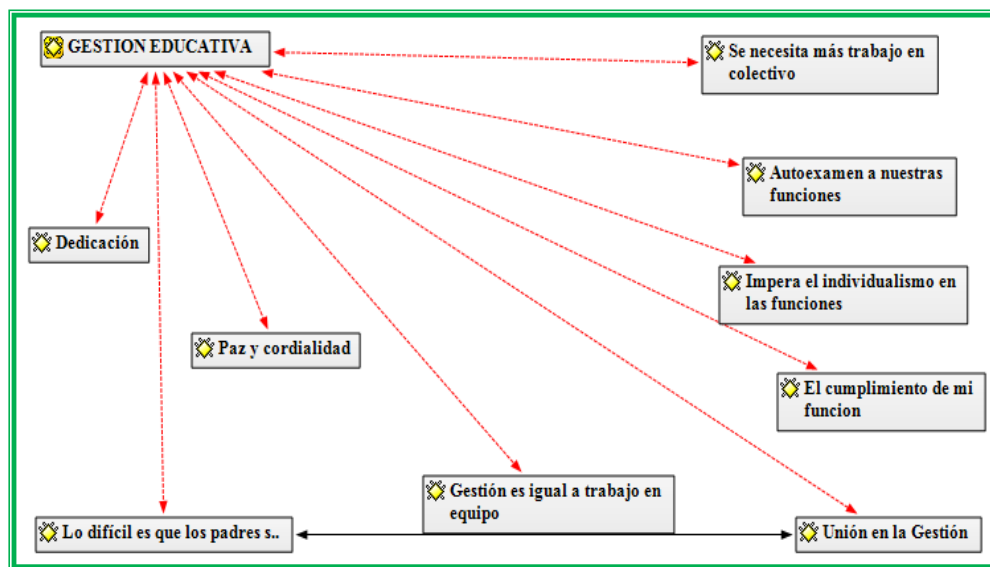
GESTION EDUCATIVA

Se necesita más trabajo en colectivo

Autoexamen a nuestras funciones

Dedicación

Impera el individualismo en las funciones

Paz y cordialidad

El cumplimiento de mi funcion

Gestión es igual a trabajo en equipo

Lo difícil es que los padres s..

Unión en la Gestión